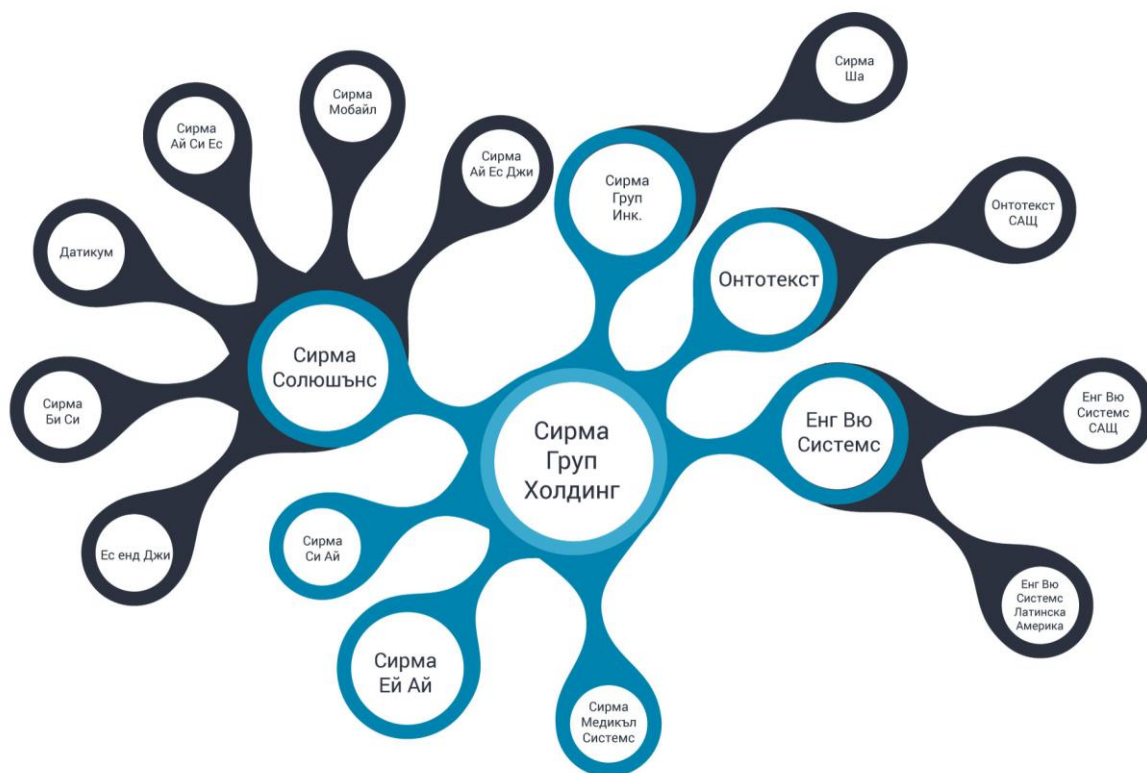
Сирма Група Холдинг

Сирма Ша

Сирма Мобайл

Сирма Ай Си Ес

Сирма Ай Ес Джи

Сирма Груп Инк.

Онтотекст САЩ

Датикум

Онтотекст

Сирма Солюшънс

Сирма Би Си

Сирма Груп Холдинг

Енг Вю Системс

Енг Вю Системс САЩ

Сирма Си Ай

Ес енд Джи

Енг Вю Системс Латинска Америка

Сирма Ей Ай

Сирма Медикъл Системс